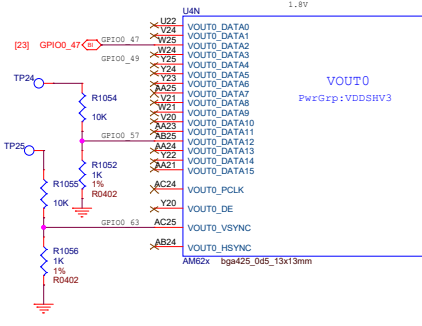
U4N
1.8V
U22 VOUT0_DATA0
V24 VOUT0_DATA1
[23] GPIO0_47 GPIO0_47 W25 VOUT0_DATA2
W24 VOUT0_DATA3
GPIO0_49 Y25 VOUT0_DATA4
Y24 VOUT0_DATA5
Y23 VOUT0_DATA6
AA25 VOUT0_DATA7
V21 VOUT0_DATA8
W21 VOUT0_DATA9
V20 VOUT0_DATA10
AA23 VOUT0_DATA11
GPIO0_57 AB25 VOUT0_DATA12
AA24 VOUT0_DATA13
Y22 VOUT0_DATA14
AA21 VOUT0_DATA15
AC24 VOUT0_PCLK
Y20 VOUT0_DE
GPIO0_63 AC25 VOUT0_VSYNC
AB24 VOUT0_HSYNC
VOUT0
PwrGrp:VDDSHV3
TP24
R1054
10K
TP25
R1052
1K
1%
R0402
R1055
10K
R1056
1K
1%
R0402
AM62x bga425_0d5_13x13mm